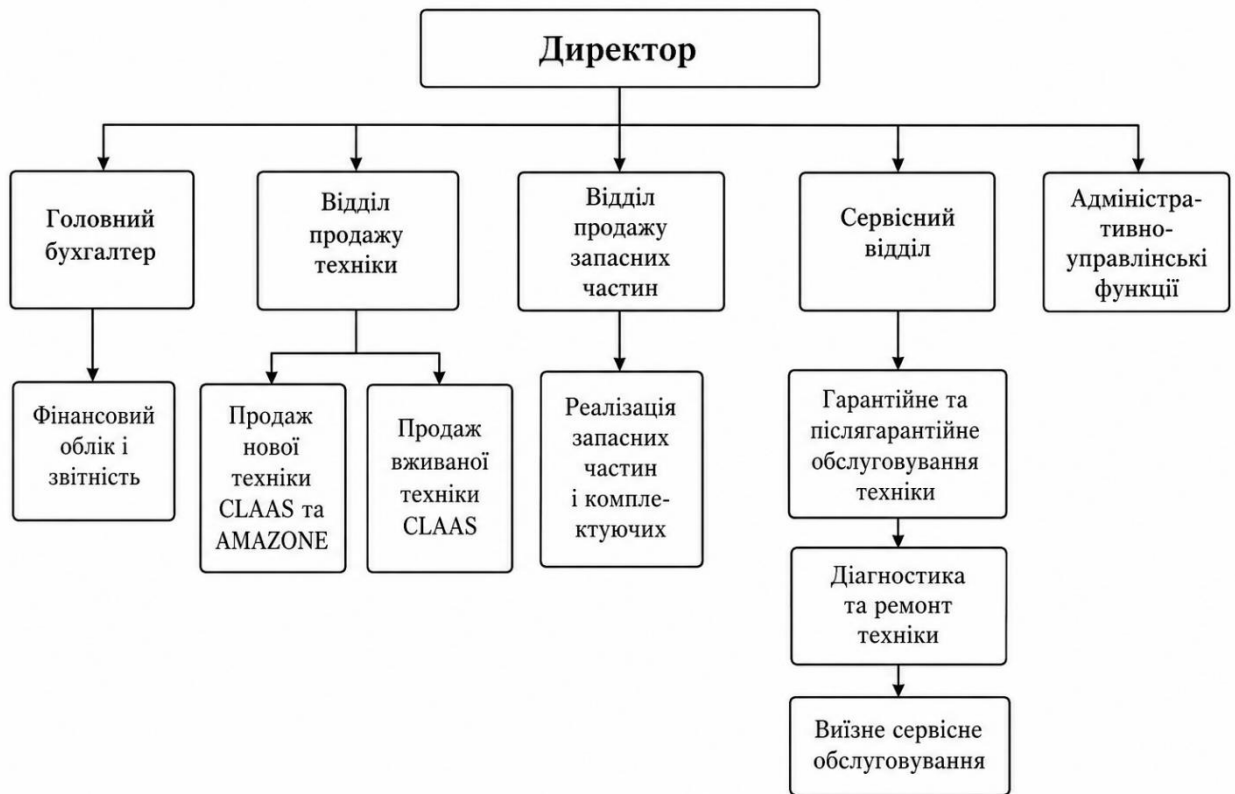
Директор

Головний бухгалтер

Відділ продажу техніки

Відділ продажу запасних частин

Сервісний відділ

Адміністративно-управлінські функції

Фінансовий облік і звітність

Продаж нової техніки CLAAS та AMAZONE

Продаж вживаної техніки CLAAS

Реалізація запасних частин і комплектуючих

Гарантійне та післягарантійне обслуговування техніки

Діагностика та ремонт техніки

Виїзне сервісне обслуговування